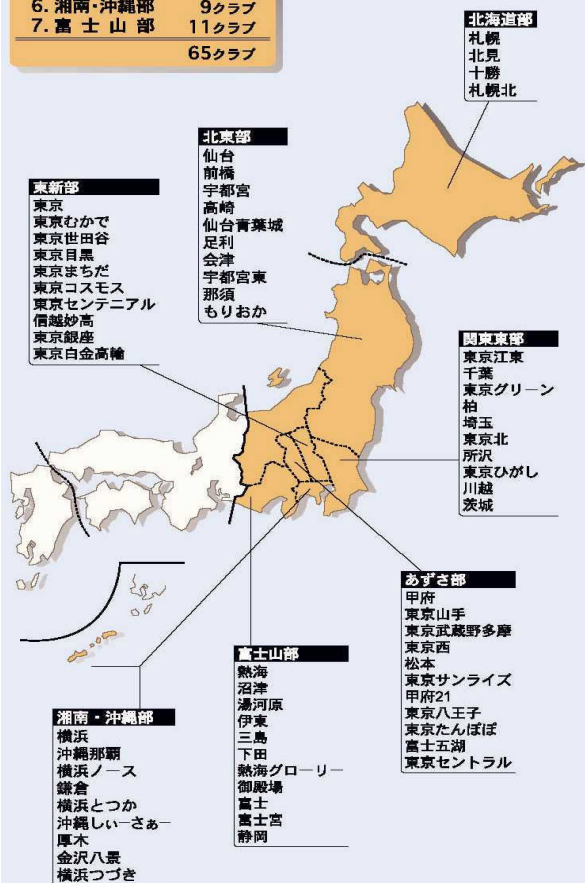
6. 湘南・沖縄部　9クラブ
7. 富士山部　11クラブ
65クラブ

北海道部
札幌
北見
十勝
札幌北

北東部
仙台
前橋
宇都宮
高崎
仙台青葉城
足利
会津
宇都宮東
那須
もりおか

東新部
東京
東京むかで
東京世田谷
東京目黒
東京まちだ
東京コスモス
東京センテニアル
信越妙高
東京銀座
東京白金高輪

関東東部
東京江東
千葉
東京グリーン
柏
埼玉
東京北
所沢
東京ひがし
川越
茨城

あずさ部
甲府
東京山手
東京武蔵野多摩
東京西
松本
東京サンライズ
甲府21
東京八王子
東京たんぽぽ
富士五湖
東京セントラル

富士山部
熱海
沼津
湯河原
伊東
三島
下田
熱海グローリー
御殿場
富士
富士宮
静岡

湘南・沖縄部
横浜
沖縄那覇
横浜ノース
鎌倉
横浜とつか
沖縄しぃーさぁー
厚木
金沢八景
横浜つづき